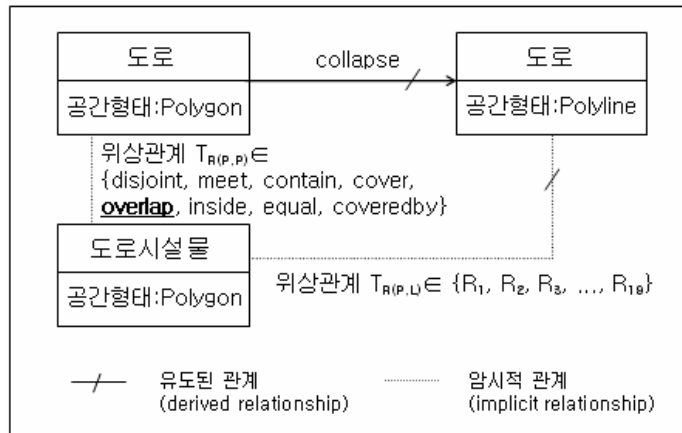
도로

공간형태:Polygon

collapse

도로

공간형태:Polyline

위상관계 $T_{R(P,P)} \in$ {disjoint, meet, contain, cover, **overlap**, inside, equal, coveredby}

도로시설물

공간형태:Polygon

위상관계 $T_{R(P,L)} \in \{R_1, R_2, R_3, \ldots, R_{19}\}$

유도된 관계 (derived relationship)

암시적 관계 (implicit relationship)